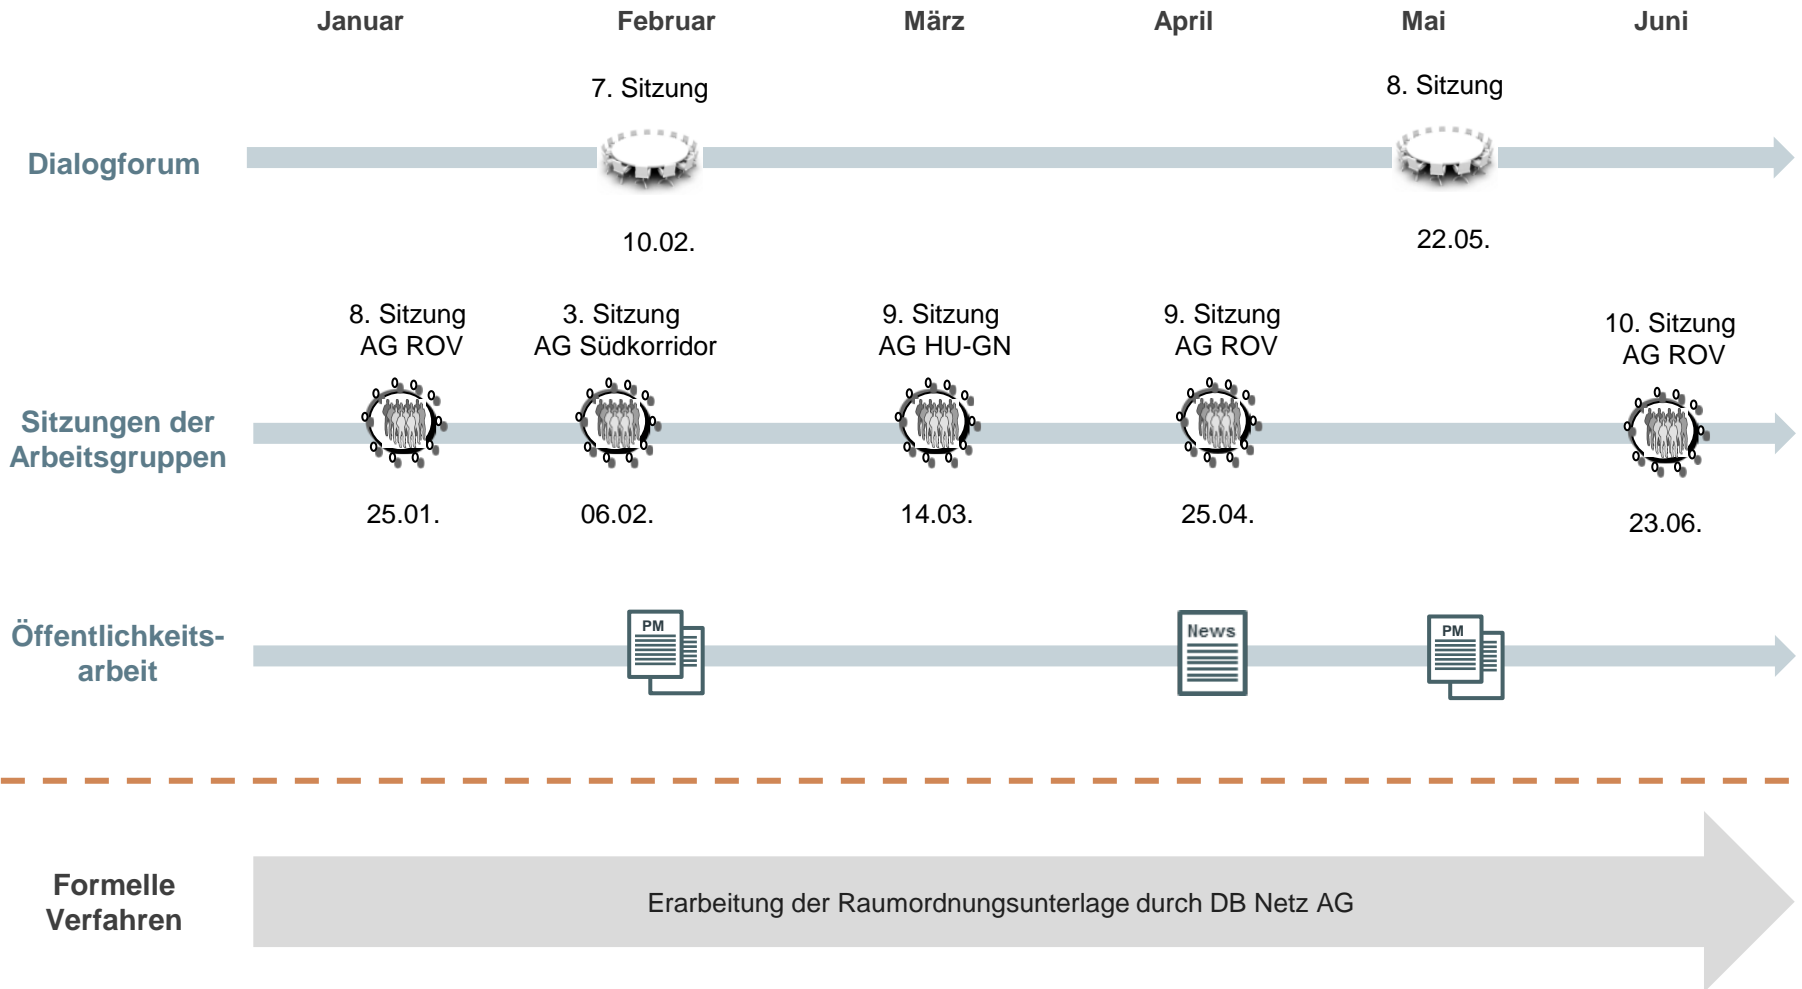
Januar Februar März April Mai Juni

Dialogforum

7. Sitzung
10.02.

8. Sitzung
22.05.

Sitzungen der Arbeitsgruppen

8. Sitzung AG ROV
25.01.

3. Sitzung AG Südkorridor
06.02.

9. Sitzung AG HU-GN
14.03.

9. Sitzung AG ROV
25.04.

10. Sitzung AG ROV
23.06.

Öffentlichkeitsarbeit

PM

News

PM

Formelle Verfahren

Erarbeitung der Raumordnungsunterlage durch DB Netz AG